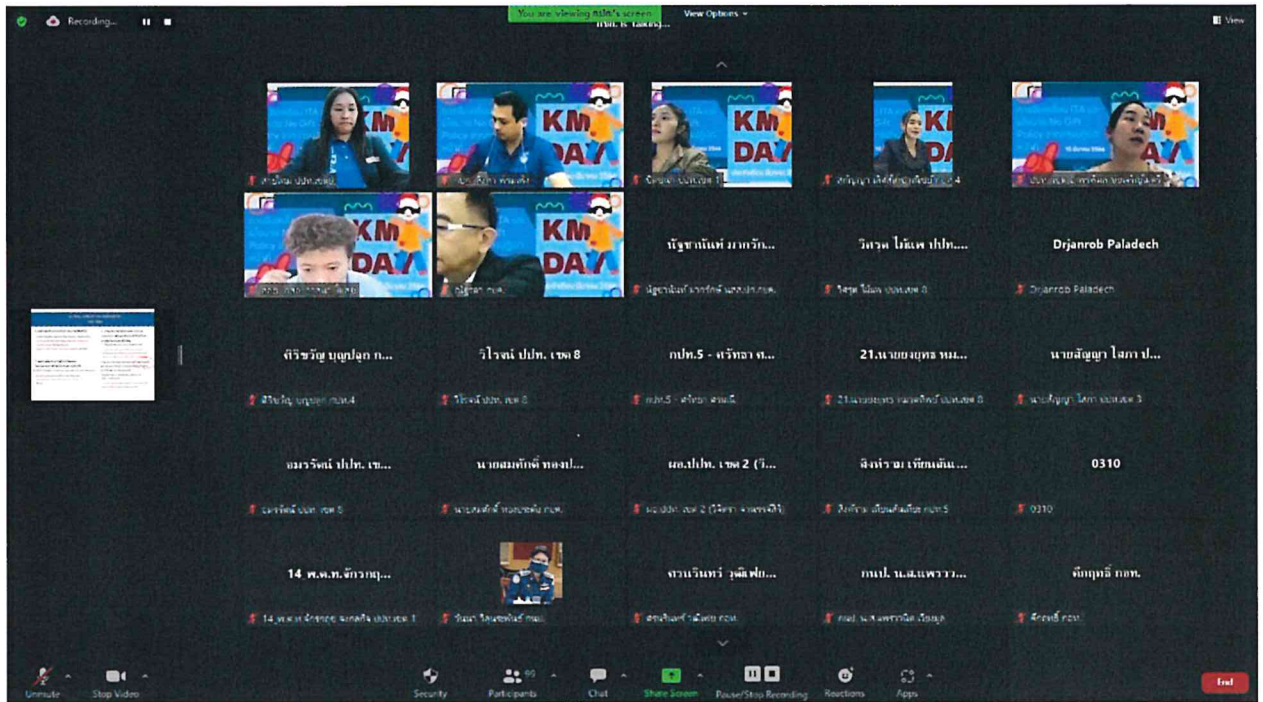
Recording...

You are viewing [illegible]'s screen

View Options

View

KM DAY

KM DAY

KM DAY

KM DAY

KM DAY

KM DAY

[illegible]

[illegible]

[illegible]

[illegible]

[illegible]

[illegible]

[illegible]

นัฐชานันท์ มากรัก...

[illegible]

วิศรุต ไม้แพ ปภท....

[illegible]

Drjanrob Paladech

Drjanrob Paladech

ทิวิชวัญ บุญปลูก ก...

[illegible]

วิโรจน์ ปภท. เขต 8

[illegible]

กปภ.5 - ศรัทธา ท...

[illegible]

21.นายยงยุทธ หม...

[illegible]

นายสัญญา ไสภา ป...

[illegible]

อมรรัตน์ ปภท. เข...

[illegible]

นายสมศักดิ์ ทองป...

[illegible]

ผอ.ปภท. เขต 2 (วิ...

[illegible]

สิงห์ราช เทียนมัน...

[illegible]

0310

0310

14_พ.ต.ท.จักรกฤ...

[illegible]

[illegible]

ศวเรินทร์ วุฒิเฟย...

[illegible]

กปภ. น.ส.แพรวว...

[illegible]

ดิษฐพลี กอท.

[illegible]

Unmute

Stop Video

Security

Participants

Chat

Share Screen

Pause/Stop Recording

Reactions

Apps

End